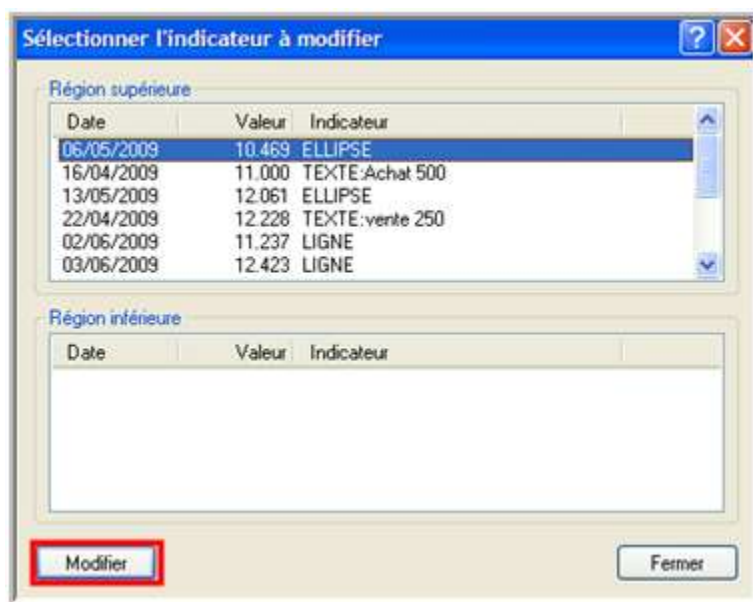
Sélectionner l'indicateur à modifier

Région supérieure

| Date | Valeur | Indicateur |
|---|---|---|
| 06/05/2009 | 10.469 | ELLIPSE |
| 16/04/2009 | 11.000 | TEXTE:Achat 500 |
| 13/05/2009 | 12.061 | ELLIPSE |
| 22/04/2009 | 12.228 | TEXTE:vente 250 |
| 02/06/2009 | 11.237 | LIGNE |
| 03/06/2009 | 12.423 | LIGNE |

Région inférieure

| Date | Valeur | Indicateur |
|---|---|---|

Modifier

Fermer